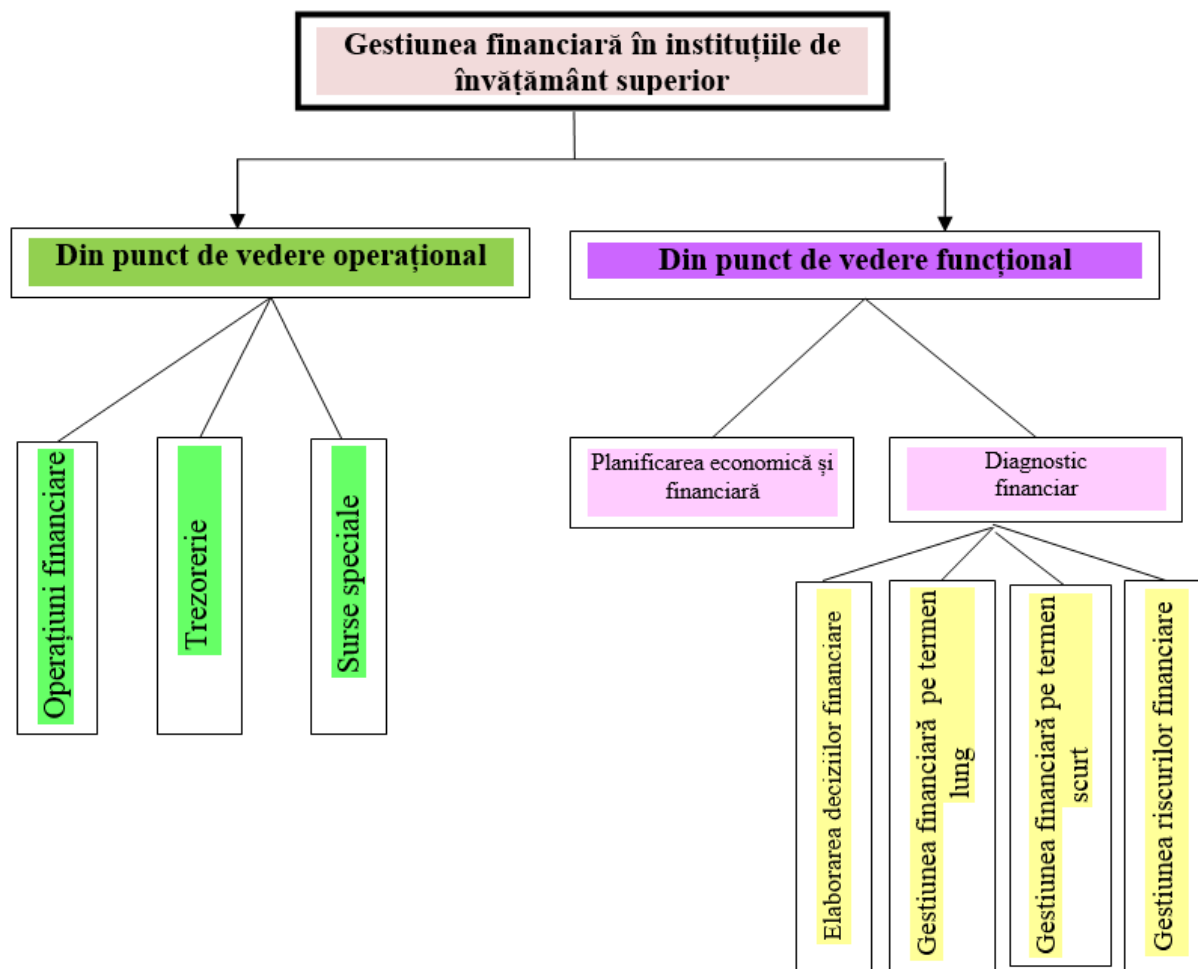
Gestiunea financiară în instituțiile de învățământ superior

Din punct de vedere operațional

Din punct de vedere funcțional

Operațiuni financiare

Trezorerie

Surse speciale

Planificarea economică și financiară

Diagnostic financiar

Elaborarea deciziilor financiare

Gestiunea financiară pe termen lung

Gestiunea financiară pe termen scurt

Gestiunea riscurilor financiare